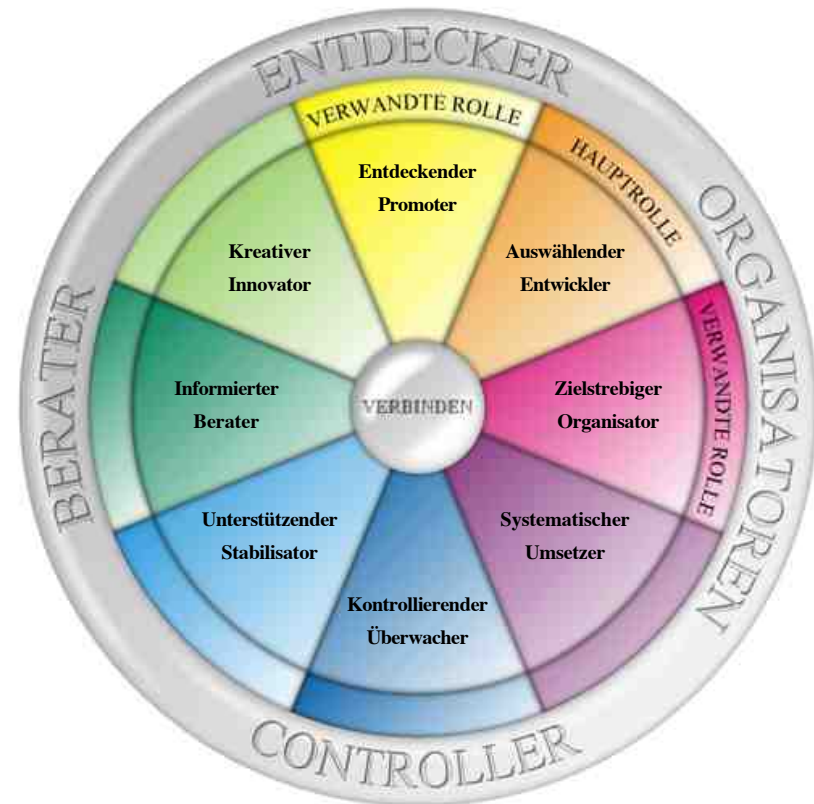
ENTDECKER

VERWANDTE ROLLE

HAUPTROLLE

ORGANISATOREN

VERWANDTE ROLLE

BERATER

CONTROLLER

Entdeckender Promoter

Auswählender Entwickler

Zielstrebiger Organisator

Systematischer Umsetzer

Kontrollierender Überwacher

Unterstützender Stabilisator

Informierter Berater

Kreativer Innovator

VERBINDEN